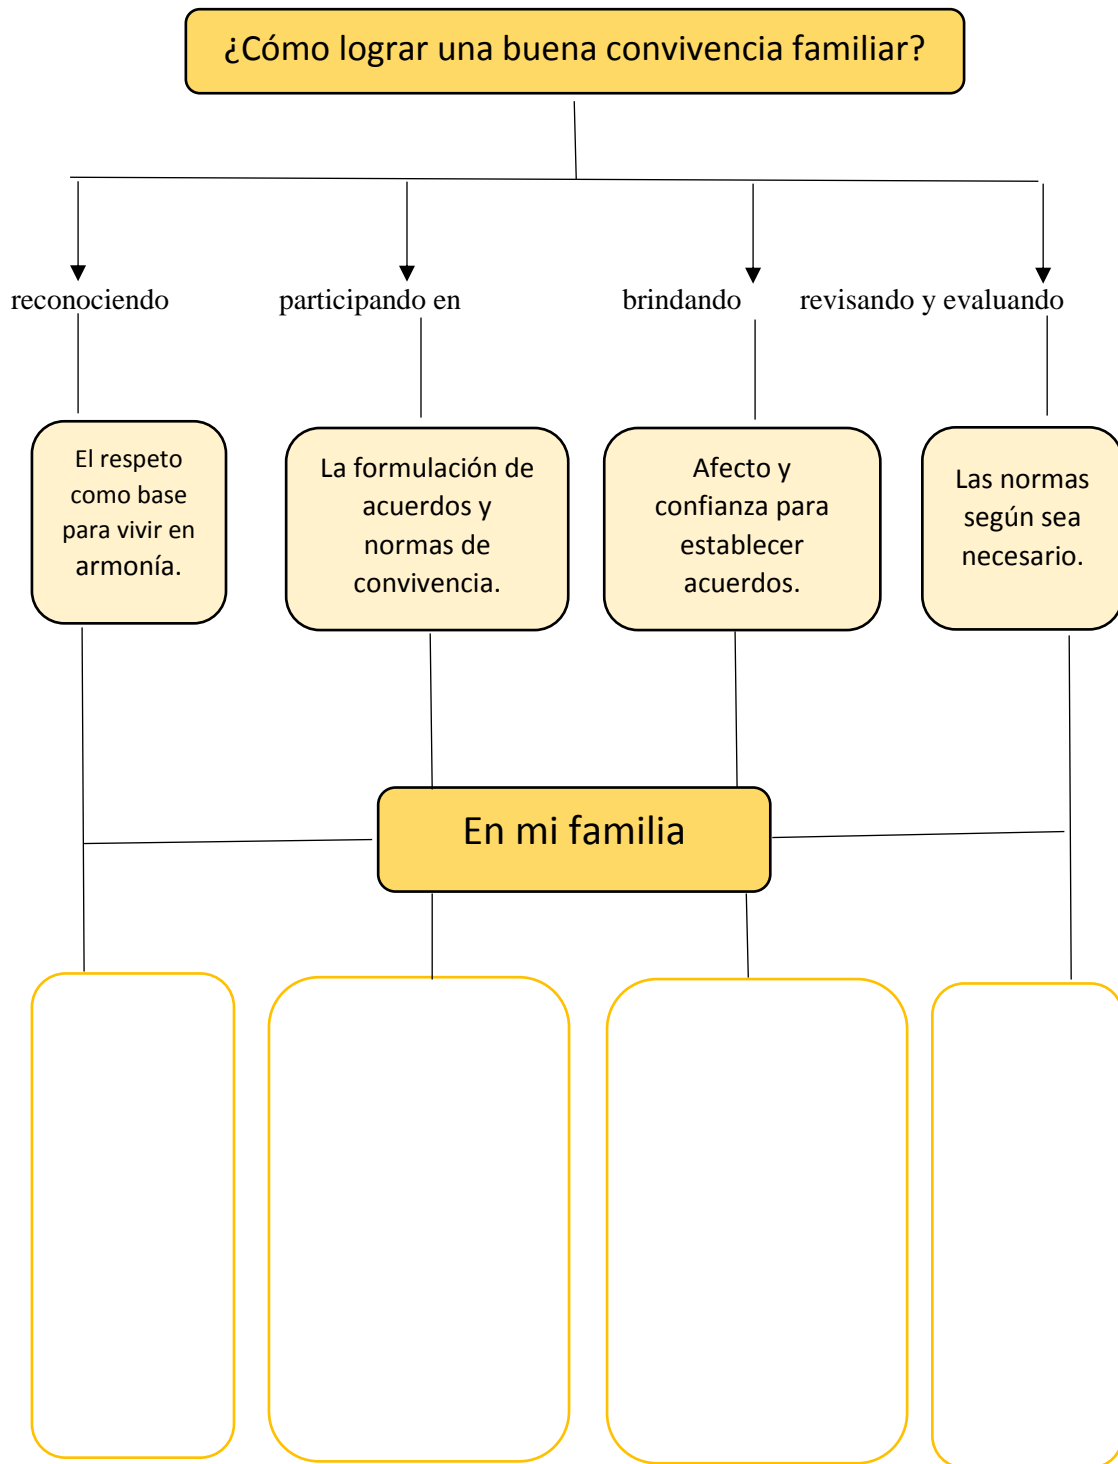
¿Cómo lograr una buena convivencia familiar?

reconociendo

participando en

brindando

revisando y evaluando

El respeto como base para vivir en armonía.

La formulación de acuerdos y normas de convivencia.

Afecto y confianza para establecer acuerdos.

Las normas según sea necesario.

En mi familia